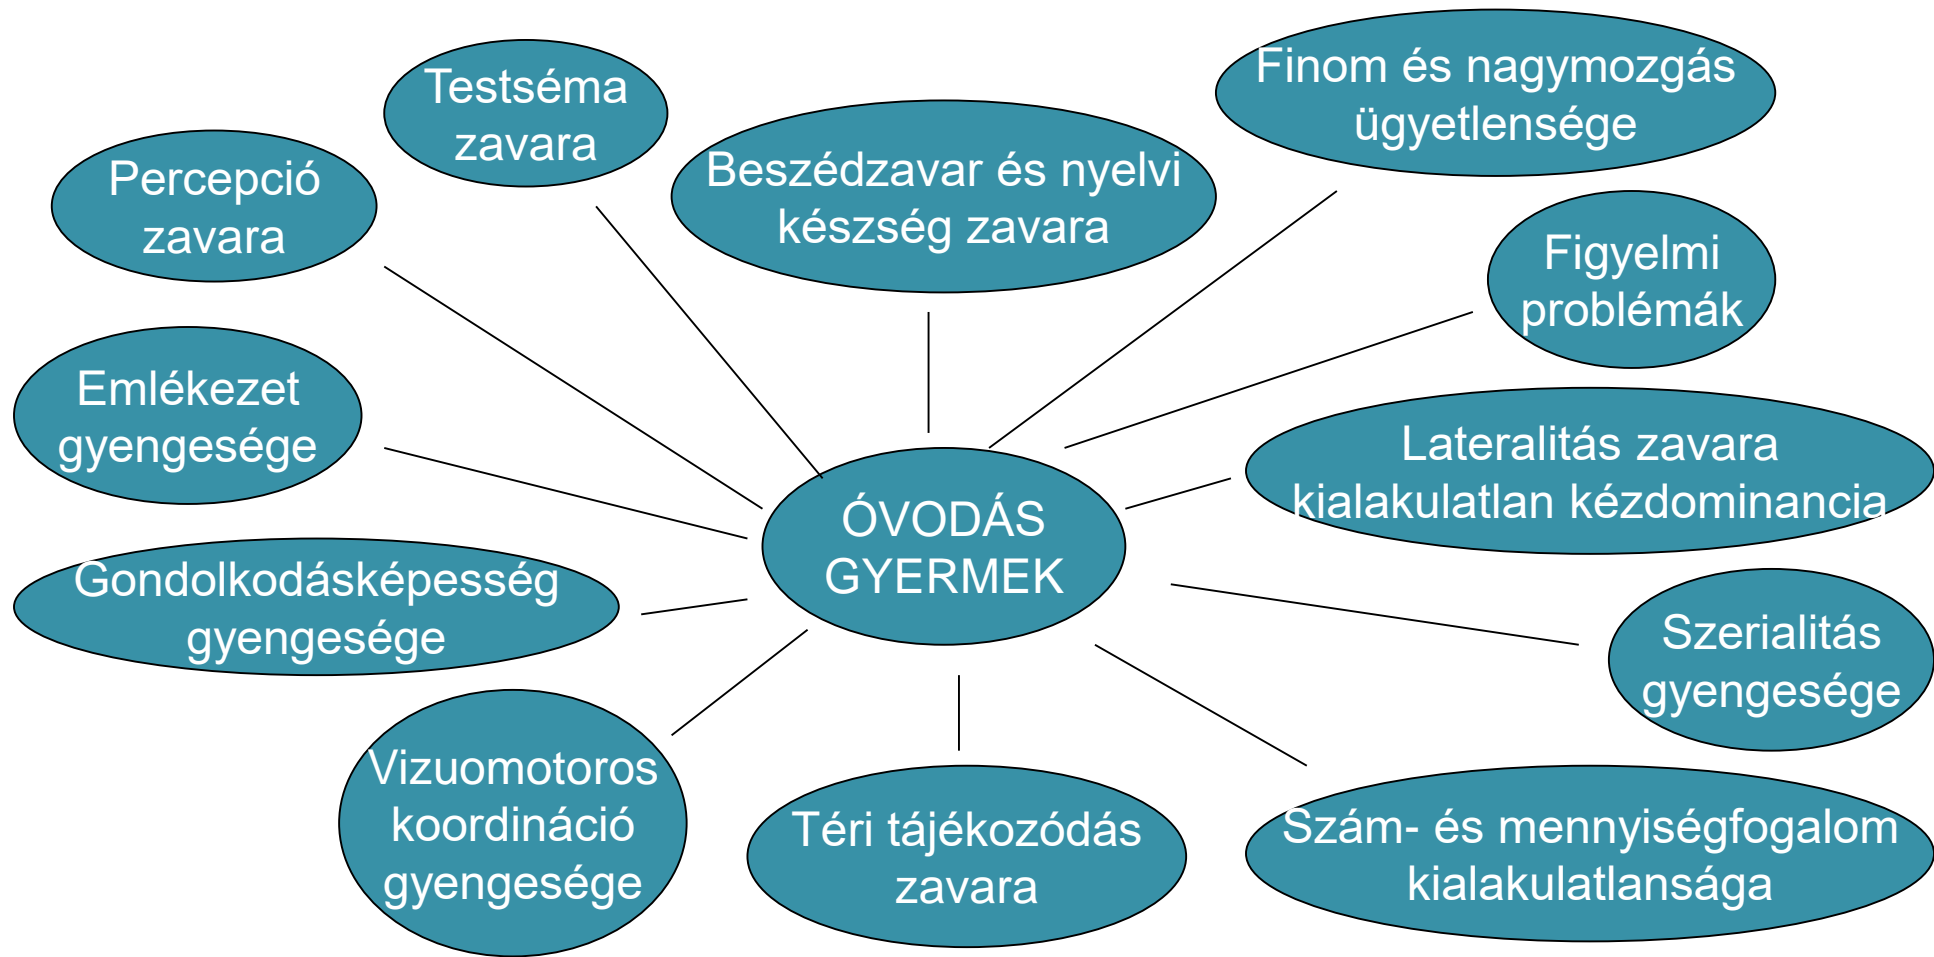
Testséma zavara

Finom és nagymozgás ügyetlensége

Percepció zavara

Beszédzavar és nyelvi készség zavara

Figyelmi problémák

Emlékezet gyengesége

Lateralitás zavara kialakulatlan kézdominancia

ÓVODÁS GYERMEK

Gondolkodásképesség gyengesége

Szerialitás gyengesége

Vizuomotoros koordináció gyengesége

Téri tájékozódás zavara

Szám- és mennyiségfogalom kialakulatlansága